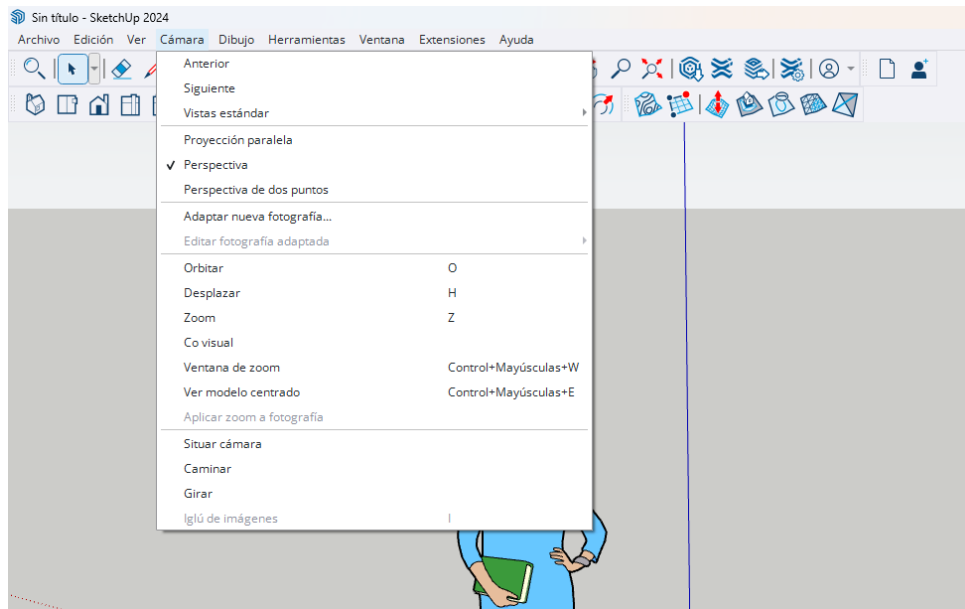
Sin título - SketchUp 2024

Archivo Edición Ver Cámara Dibujo Herramientas Ventana Extensiones Ayuda

Anterior
Siguiente
Vistas estándar

Proyección paralela
✓ Perspectiva
Perspectiva de dos puntos

Adaptar nueva fotografía...
Editar fotografía adaptada

Orbitar O
Desplazar H
Zoom Z
Co visual
Ventana de zoom Control+Mayúsculas+W
Ver modelo centrado Control+Mayúsculas+E
Aplicar zoom a fotografía

Situar cámara
Caminar
Girar
Iglú de imágenes I